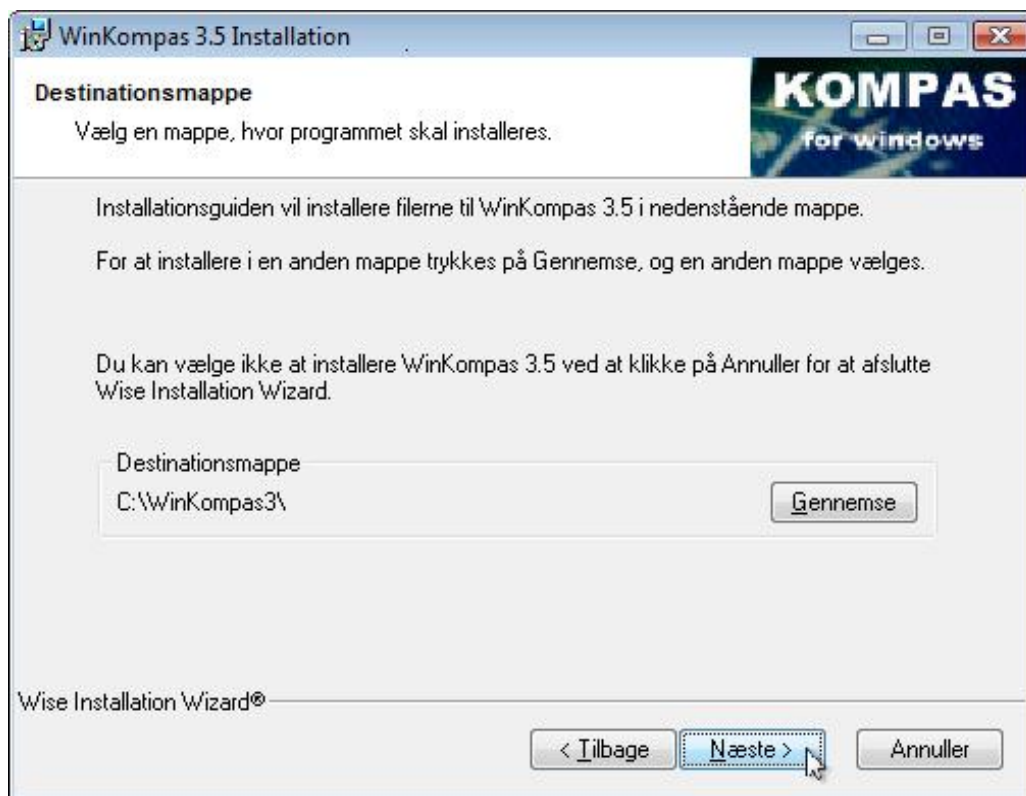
WinKompas 3.5 Installation

Destinationsmappe

Vælg en mappe, hvor programmet skal installeres.

KOMPAS
for windows

Installationsguiden vil installere filerne til WinKompas 3.5 i nedenstående mappe.

For at installere i en anden mappe trykkes på Gennemse, og en anden mappe vælges.

Du kan vælge ikke at installere WinKompas 3.5 ved at klikke på Annuller for at afslutte Wise Installation Wizard.

Destinationsmappe

C:\WinKompas3\

Gennemse

Wise Installation Wizard®

< Tilbage

Næste >

Annuller